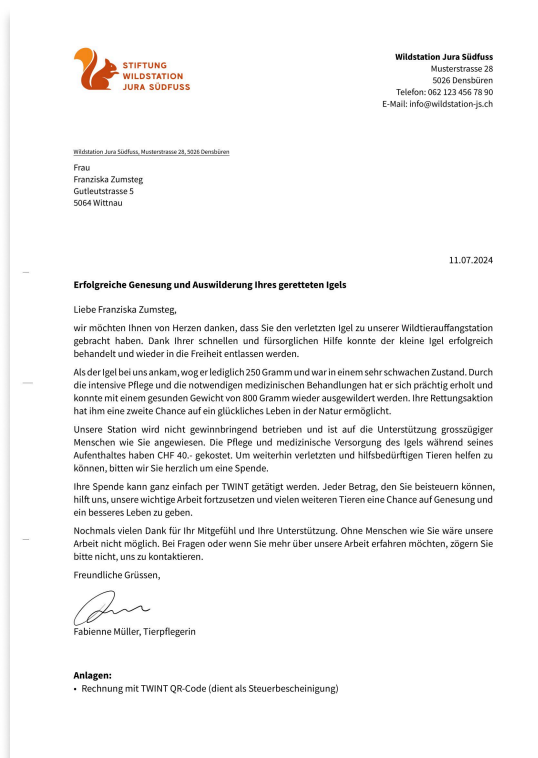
STIFTUNG
WILDSTATION
JURA SÜDFUSS

**Wildstation Jura Südfuss**
Musterstrasse 28
5026 Densbüren
Telefon: 062 123 456 78 90
E-Mail: info@wildstation-js.ch

Wildstation Jura Südfuss, Musterstrasse 28, 5026 Densbüren

Frau
Franziska Zumsteg
Gutleutstrasse 5
5064 Wittnau

11.07.2024

**Erfolgreiche Genesung und Auswilderung Ihres geretteten Igels**

Liebe Franziska Zumsteg,

wir möchten Ihnen von Herzen danken, dass Sie den verletzten Igel zu unserer Wildtierauffangstation gebracht haben. Dank Ihrer schnellen und fürsorglichen Hilfe konnte der kleine Igel erfolgreich behandelt und wieder in die Freiheit entlassen werden.

Als der Igel bei uns ankam, wog er lediglich 250 Gramm und war in einem sehr schwachen Zustand. Durch die intensive Pflege und die notwendigen medizinischen Behandlungen hat er sich prächtig erholt und konnte mit einem gesunden Gewicht von 800 Gramm wieder ausgewildert werden. Ihre Rettungsaktion hat ihm eine zweite Chance auf ein glückliches Leben in der Natur ermöglicht.

Unsere Station wird nicht gewinnbringend betrieben und ist auf die Unterstützung grosszügiger Menschen wie Sie angewiesen. Die Pflege und medizinische Versorgung des Igels während seines Aufenthaltes haben CHF 40.- gekostet. Um weiterhin verletzten und hilfsbedürftigen Tieren helfen zu können, bitten wir Sie herzlich um eine Spende.

Ihre Spende kann ganz einfach per TWINT getätigt werden. Jeder Betrag, den Sie beisteuern können, hilft uns, unsere wichtige Arbeit fortzusetzen und vielen weiteren Tieren eine Chance auf Genesung und ein besseres Leben zu geben.

Nochmals vielen Dank für Ihr Mitgefühl und Ihre Unterstützung. Ohne Menschen wie Sie wäre unsere Arbeit nicht möglich. Bei Fragen oder wenn Sie mehr über unsere Arbeit erfahren möchten, zögern Sie bitte nicht, uns zu kontaktieren.

Freundliche Grüssen,

Fabienne Müller, Tierpflegerin

**Anlagen:**
• Rechnung mit TWINT QR-Code (dient als Steuerbescheinigung)